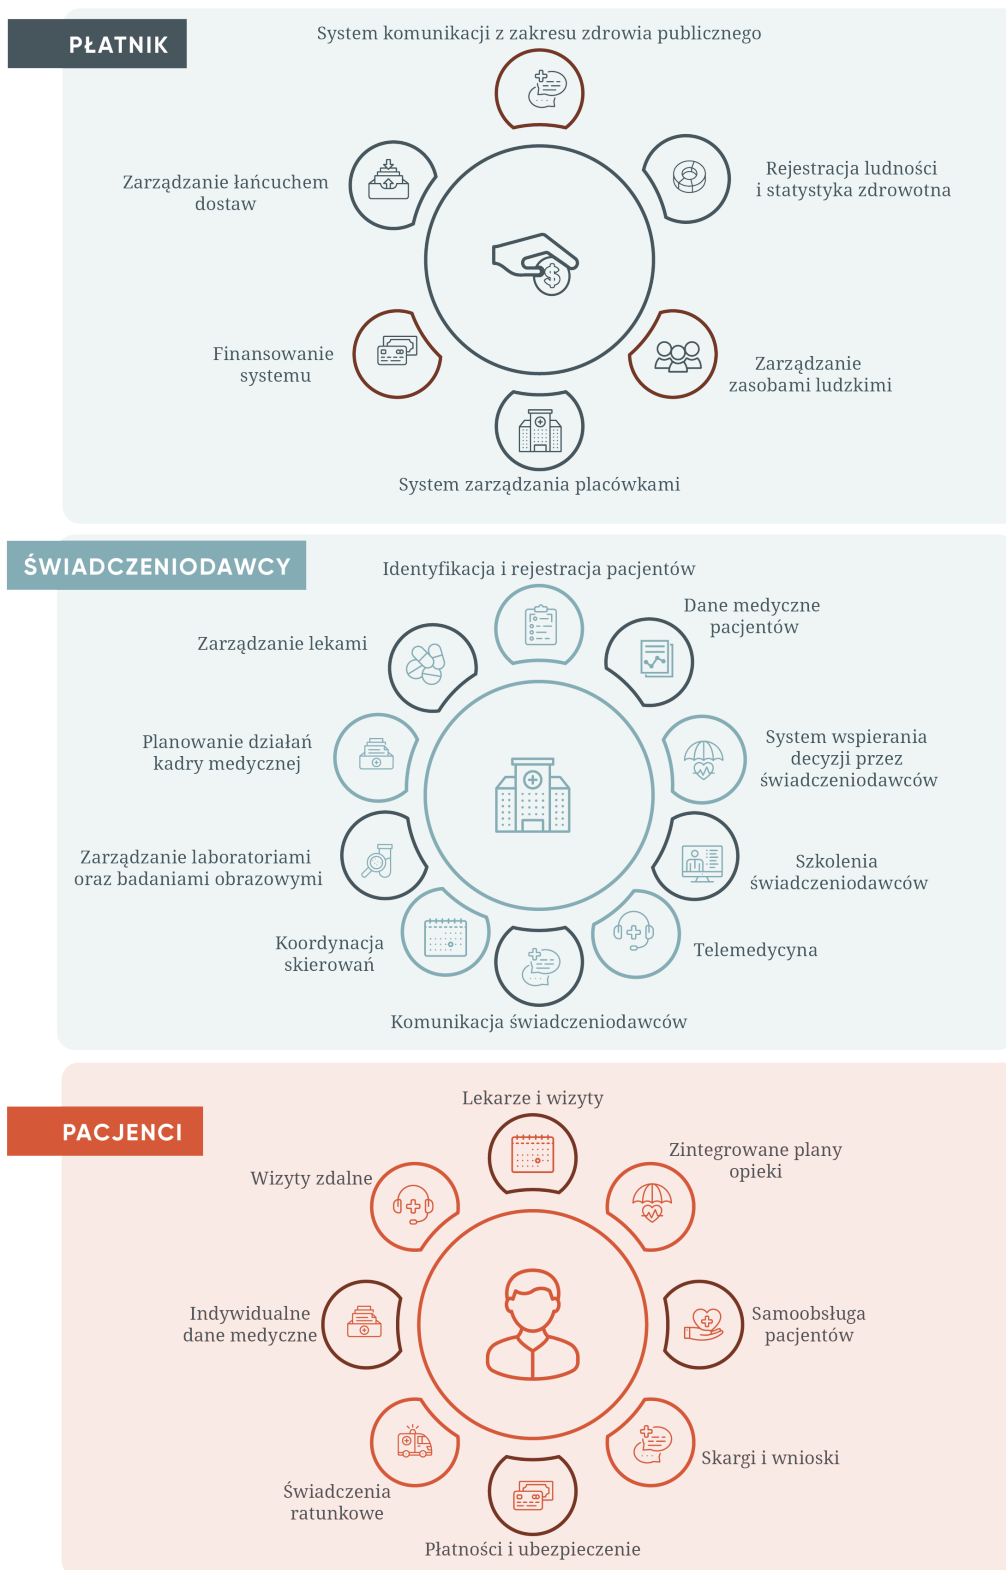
PŁATNIK

System komunikacji z zakresu zdrowia publicznego

Zarządzanie łańcuchem dostaw

Rejestracja ludności i statystyka zdrowotna

Finansowanie systemu

Zarządzanie zasobami ludzkimi

System zarządzania placówkami

ŚWIADCZENIODAWCY

Identyfikacja i rejestracja pacjentów

Dane medyczne pacjentów

Zarządzanie lekami

Planowanie działań kadry medycznej

System wspierania decyzji przez świadczeniodawców

Zarządzanie laboratoriami oraz badaniami obrazowymi

Szkolenia świadczeniodawców

Koordynacja skierowań

Telemedycyna

Komunikacja świadczeniodawców

PACJENCI

Lekarze i wizyty

Zintegrowane plany opieki

Wizyty zdalne

Indywidualne dane medyczne

Samoobsługa pacjentów

Skargi i wnioski

Świadczenia ratunkowe

Płatności i ubezpieczenie